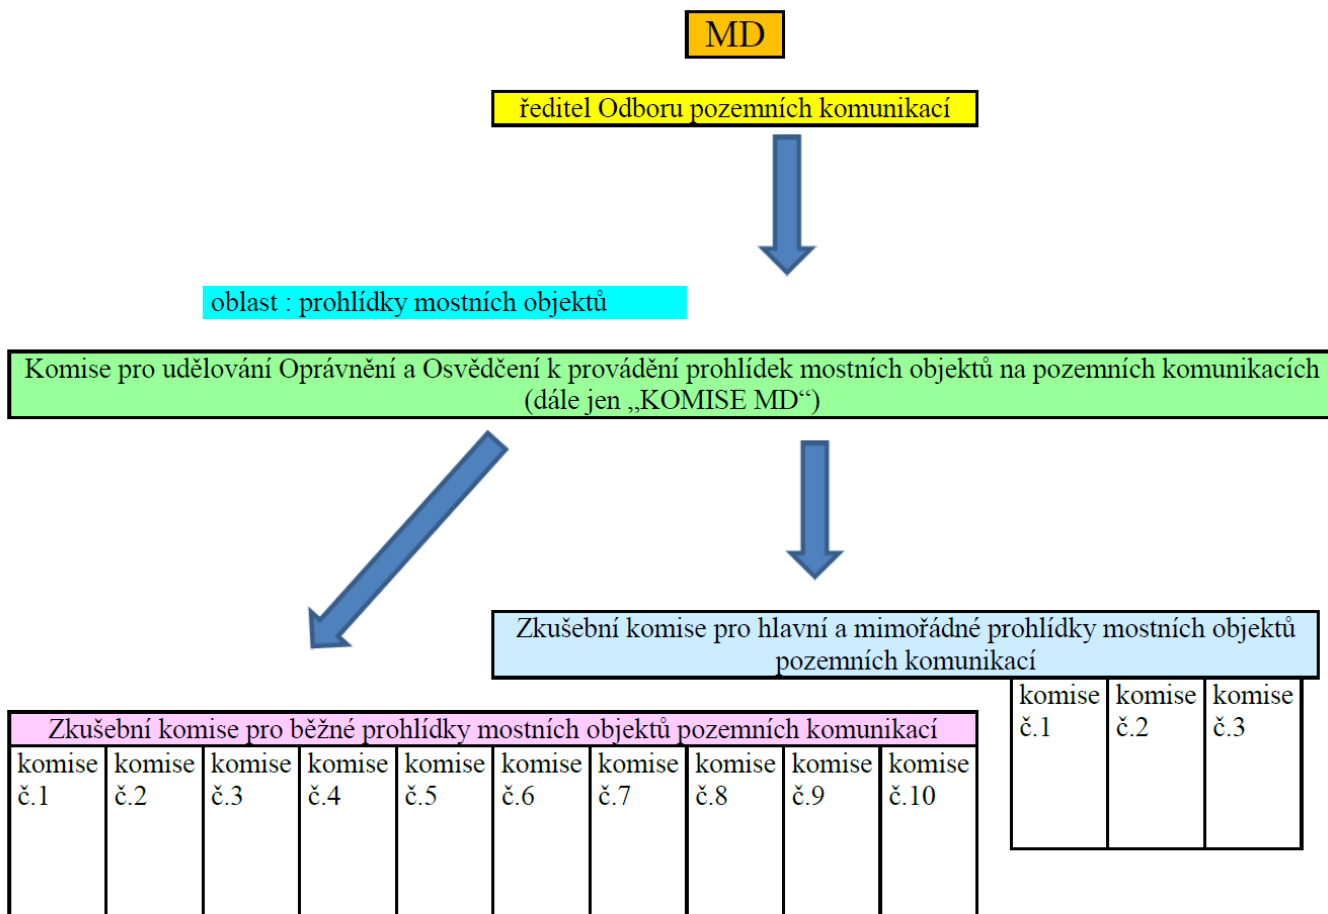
MD

ředitel Odboru pozemních komunikací

oblast : prohlídky mostních objektů

Komise pro udělování Oprávnění a Osvědčení k provádění prohlídek mostních objektů na pozemních komunikacích (dále jen „KOMISE MD“)

Zkušební komise pro hlavní a mimořádné prohlídky mostních objektů pozemních komunikací

| komise č.1 | komise č.2 | komise č.3 |
|---|---|---|

Zkušební komise pro běžné prohlídky mostních objektů pozemních komunikací

| komise č.1 | komise č.2 | komise č.3 | komise č.4 | komise č.5 | komise č.6 | komise č.7 | komise č.8 | komise č.9 | komise č.10 |
|---|---|---|---|---|---|---|---|---|---|